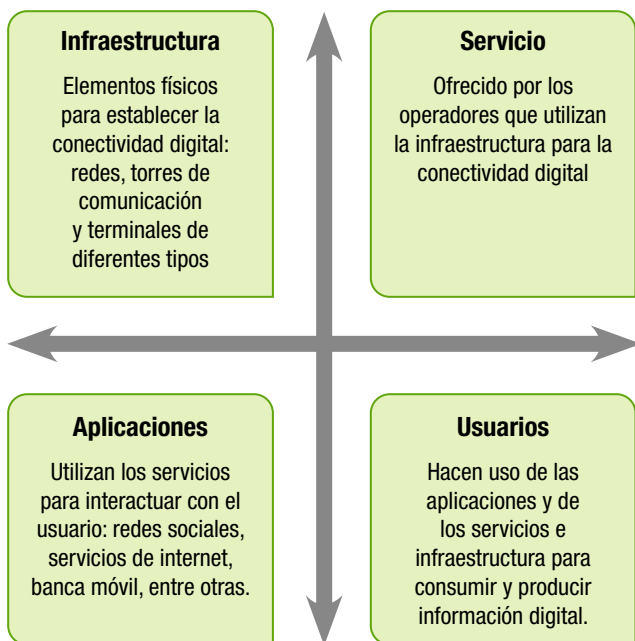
Infraestructura

Elementos físicos para establecer la conectividad digital: redes, torres de comunicación y terminales de diferentes tipos

Servicio

Ofrecido por los operadores que utilizan la infraestructura para la conectividad digital

Aplicaciones

Utilizan los servicios para interactuar con el usuario: redes sociales, servicios de internet, banca móvil, entre otras.

Usuarios

Hacen uso de las aplicaciones y de los servicios e infraestructura para consumir y producir información digital.